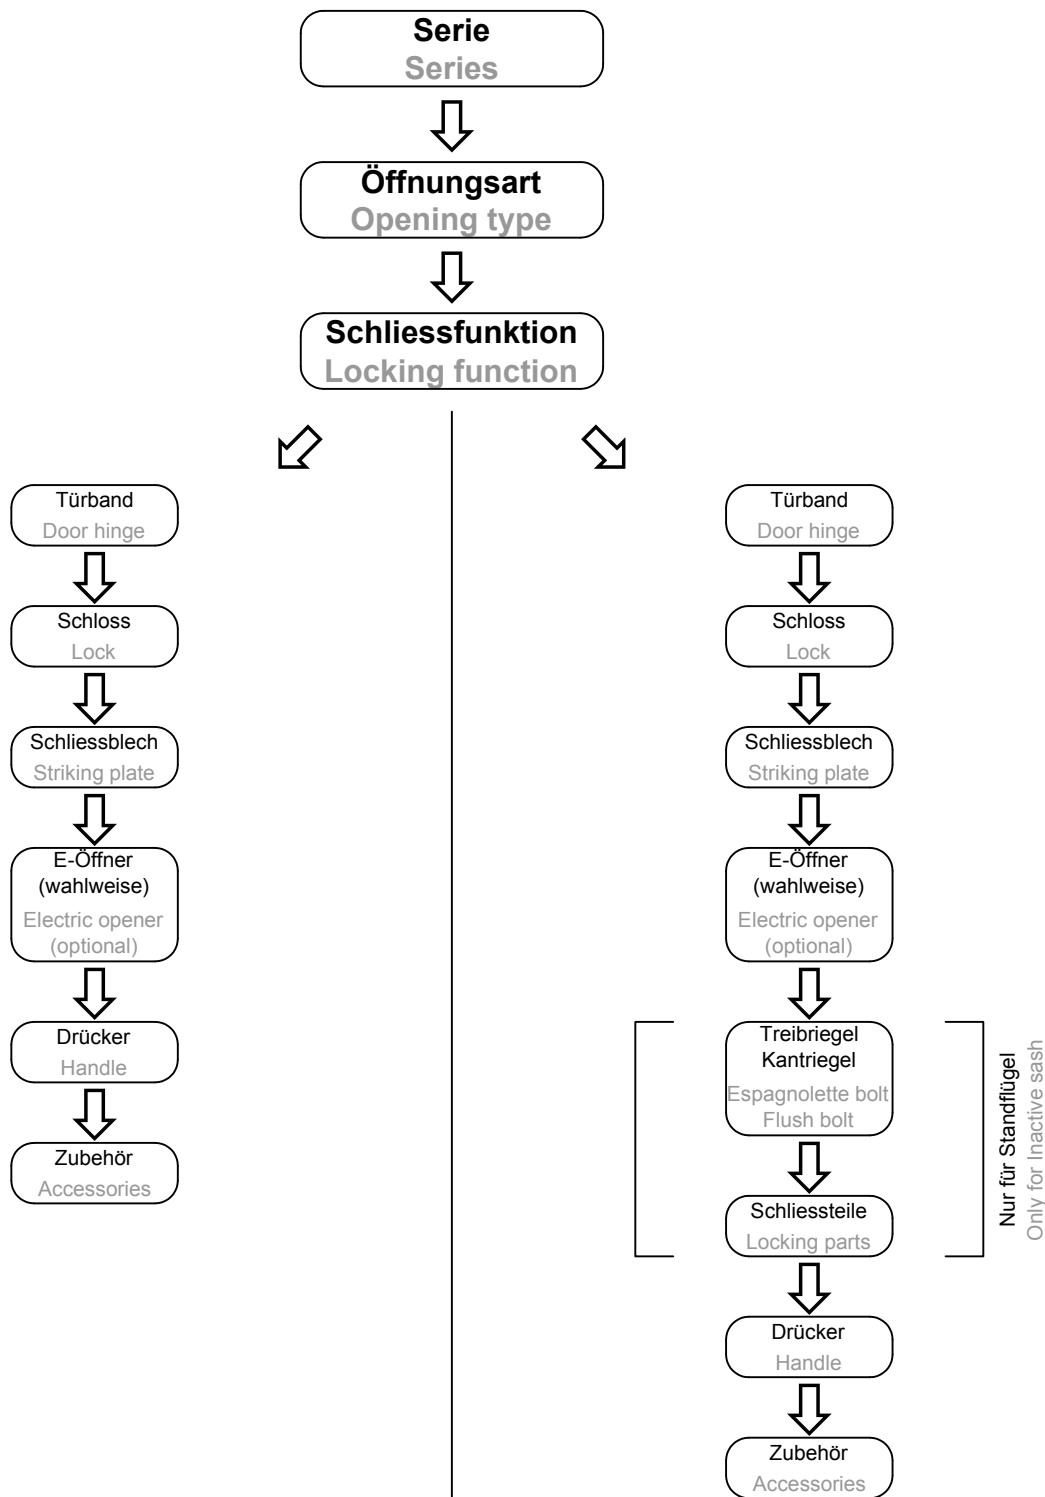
Serie
Series

Öffnungsart
Opening type

Schliessfunktion
Locking function

Türband
Door hinge

Schloss
Lock

Schliessblech
Striking plate

E-Öffner
(wahlweise)
Electric opener
(optional)

Drücker
Handle

Zubehör
Accessories

Türband
Door hinge

Schloss
Lock

Schliessblech
Striking plate

E-Öffner
(wahlweise)
Electric opener
(optional)

Treibriegel
Kantriegel
Espagnolette bolt
Flush bolt

Schliessteile
Locking parts

Nur für Standflügel
Only for Inactive sash

Drücker
Handle

Zubehör
Accessories